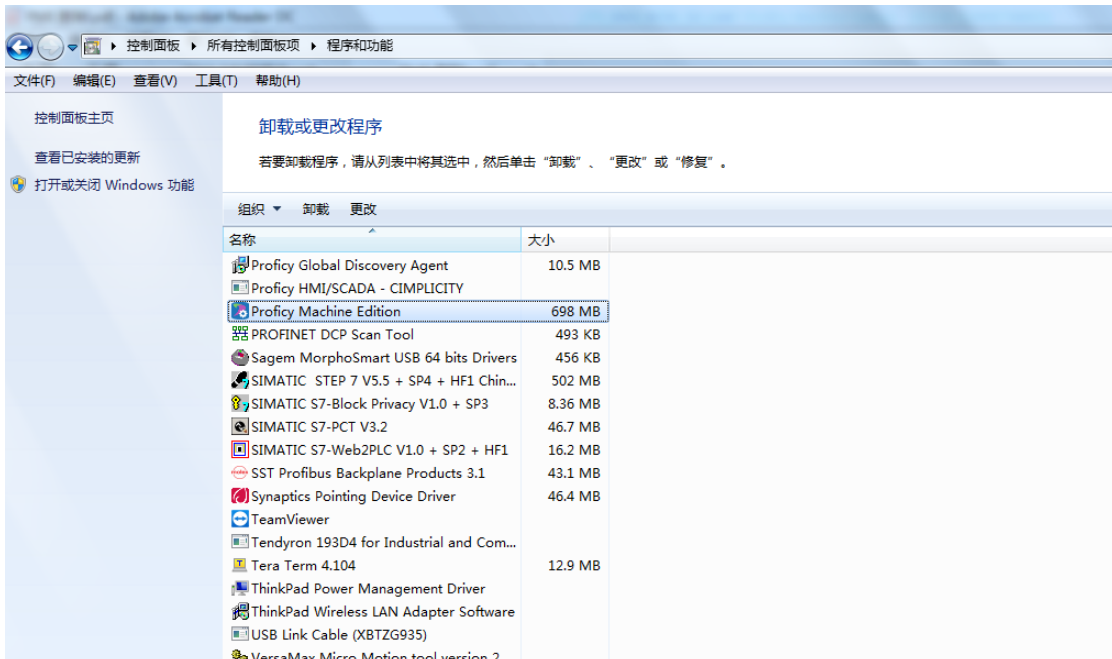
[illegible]

控制面板 ▸ 所有控制面板项 ▸ 程序和功能

文件(F) 编辑(E) 查看(V) 工具(T) 帮助(H)

控制面板主页

查看已安装的更新

打开或关闭 Windows 功能

卸载或更改程序

若要卸载程序，请从列表中将其选中，然后单击“卸载”、“更改”或“修复”。

组织 ▾ 卸载 更改

| 名称 | 大小 |
|---|---|
| Proficy Global Discovery Agent | 10.5 MB |
| Proficy HMI/SCADA - CIMPLICITY | |
| Proficy Machine Edition | 698 MB |
| PROFINET DCP Scan Tool | 493 KB |
| Sagem MorphoSmart USB 64 bits Drivers | 456 KB |
| SIMATIC STEP 7 V5.5 + SP4 + HF1 Chin... | 502 MB |
| SIMATIC S7-Block Privacy V1.0 + SP3 | 8.36 MB |
| SIMATIC S7-PCT V3.2 | 46.7 MB |
| SIMATIC S7-Web2PLC V1.0 + SP2 + HF1 | 16.2 MB |
| SST Profibus Backplane Products 3.1 | 43.1 MB |
| Synaptics Pointing Device Driver | 46.4 MB |
| TeamViewer | |
| Tendyron 193D4 for Industrial and Com... | |
| Tera Term 4.104 | 12.9 MB |
| ThinkPad Power Management Driver | |
| ThinkPad Wireless LAN Adapter Software | |
| USB Link Cable (XBTZG935) | |
| VersaMax Micro Motion tool version 2 | |